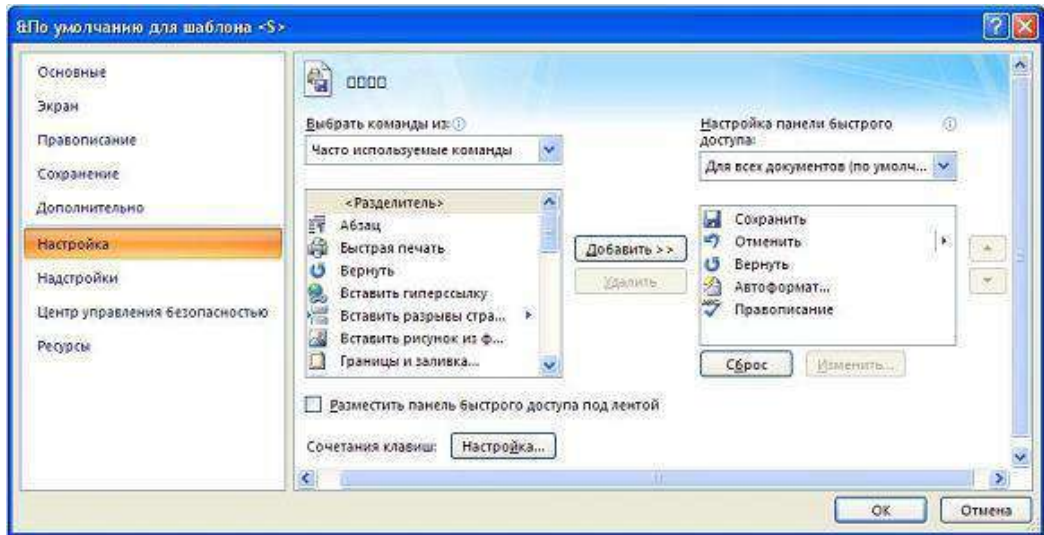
&По умолчанию для шаблона <S>

Основные
Экран
Правописание
Сохранение
Дополнительно
Настройка
Надстройки
Центр управления безопасностью
Ресурсы

□□□□

Выбрать команды из:
Часто используемые команды

<Разделитель>
Абзац
Быстрая печать
Вернуть
Вставить гиперссылку
Вставить разрывы стра...
Вставить рисунок из ф...
Границы и заливка...

Добавить >>
Удалить

Настройка панели быстрого доступа:
Для всех документов (по умолч...

Сохранить
Отменить
Вернуть
Автоформат...
Правописание

Сброс
Изменить...

Разместить панель быстрого доступа под лентой

Сочетания клавиш:
Настройка...

ОК
Отмена